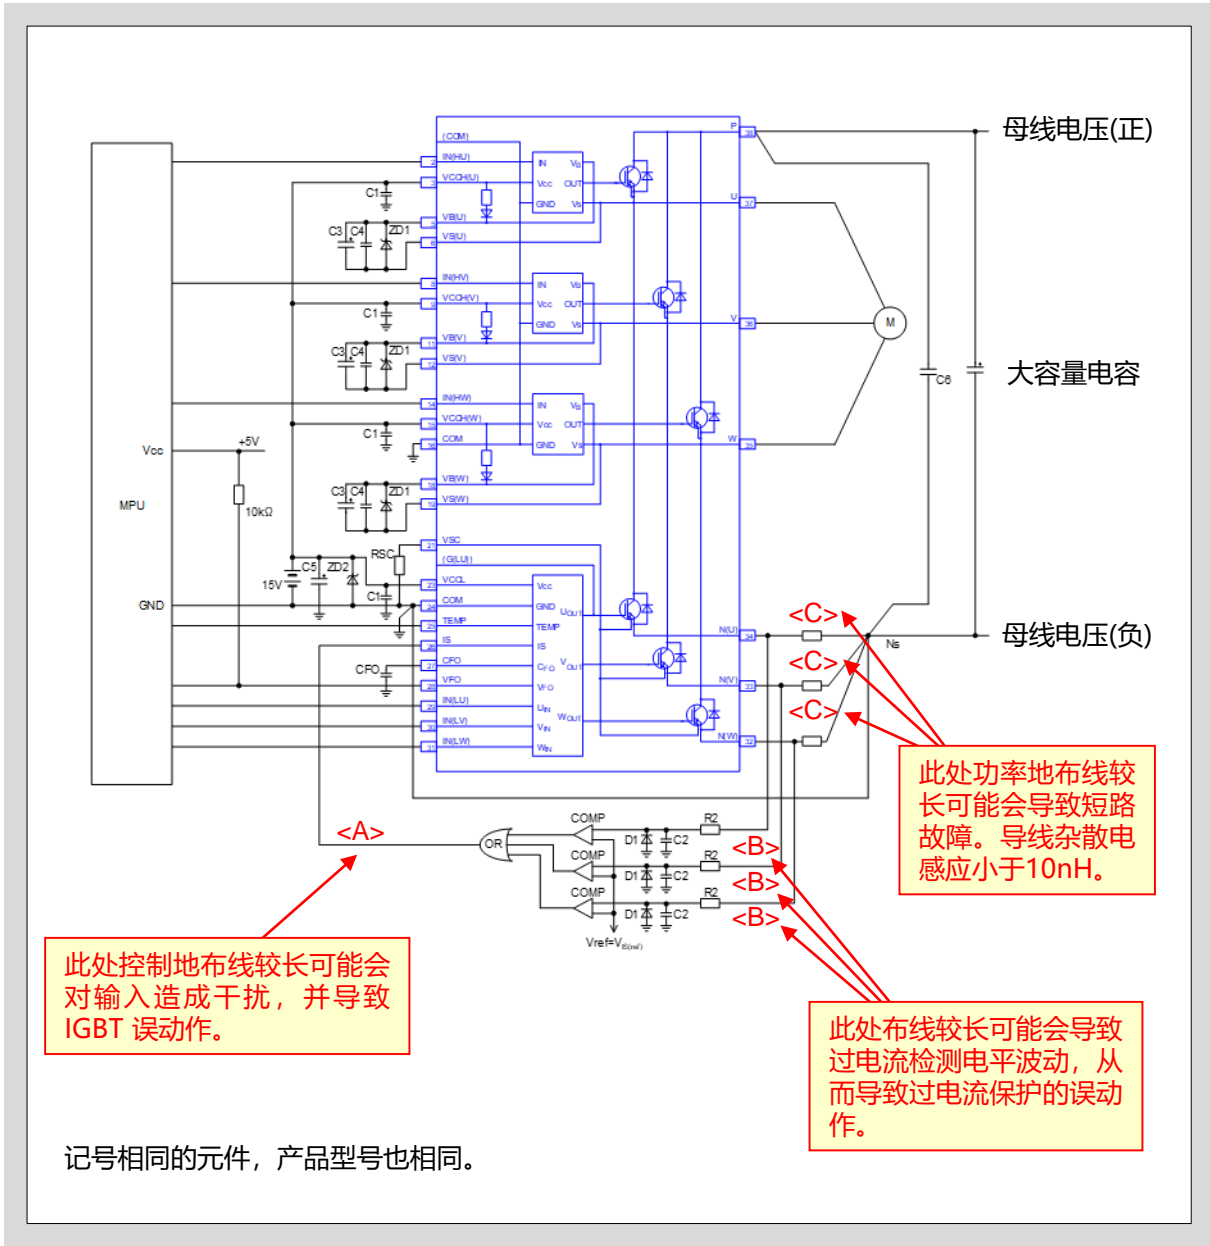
母线电压(正)

大容量电容

母线电压(负)

MPU
Vcc
GND
+5V
10kΩ
15V
C5 ZD2
RSC
C1
CFO
C1
C3 C4 ZD1
C1
C3 C4 ZD1
C1
C3 C4 ZD1

(COM)
IN(HU)
VCC(HU)
VB(U)
VS(U)
IN(HV)
VCC(HV)
VB(V)
VS(V)
IN(HW)
VCC(HW)
COM
VB(W)
VS(W)
VSC
(G/LU)
VCCL
COM
TEMP
IS
CFO
VFO
IN(LU)
IN(LV)
IN(LW)

IN VB
Vcc OUT
GND VS

Vcc
GND $U_{OUT}$
TEMP
IS
CFO $V_{OUT}$
VFO
$U_{IN}$ $W_{OUT}$
$V_{IN}$
$W_{IN}$

P
U
V
W
N(U)
N(V)
N(W)
M
C6
Ns

<C>
<C>
<C>

此处功率地布线较长可能会导致短路故障。导线杂散电感应小于10nH。

<A>
OR
COMP
COMP
COMP
D1 C2
D1 C2
D1 C2
R2
R2
R2
<B>
<B>
<B>
Vref=$V_{SC(ref)}$

此处控制地布线较长可能会对输入造成干扰，并导致IGBT 误动作。

此处布线较长可能会导致过电流检测电平波动，从而导致过电流保护的误动作。

记号相同的元件，产品型号也相同。